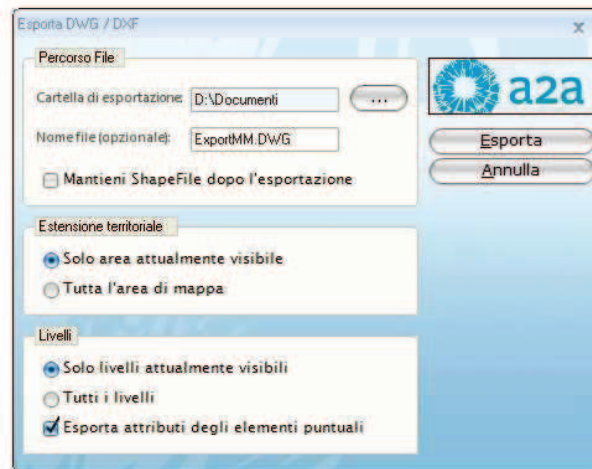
Esporta DWG / DXF

x

Percorso File

Cartella di esportazione: D:\Documenti

...

Nome file (opzionale): ExportMM.DWG

Mantieni ShapeFile dopo l'esportazione

a2a

Esporta

Annulla

Estensione territoriale

Solo area attualmente visibile

Tutta l'area di mappa

Livelli

Solo livelli attualmente visibili

Tutti i livelli

Esporta attributi degli elementi puntuali